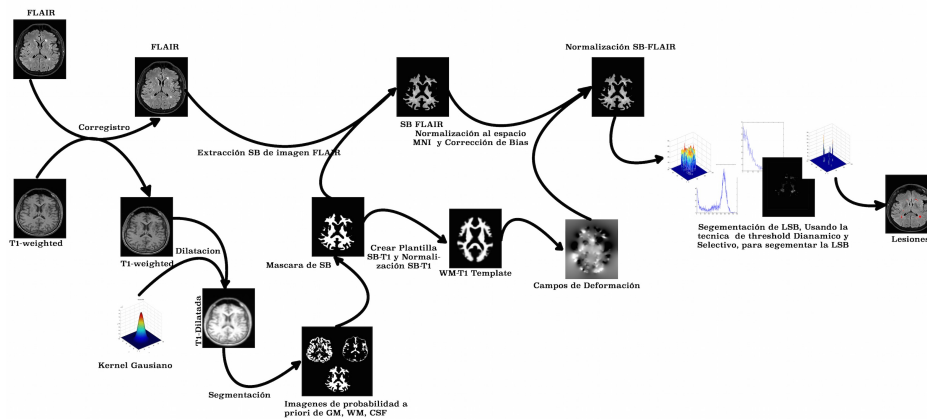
FLAIR

FLAIR

Corregistro

T1-weighted

T1-weighted

Dilatacion

Kernel Gausiano

T1 Dilatada

Segmentación

Imagenes de probabilidad a priori de GM, WM, CSF

Mascara de SB

Extracción SB de imagen FLAIR

SB FLAIR
Normalización al espacio MNI y Corrección de Bias

Crear Plantilla SB-T1 y Normalización SB-T1

WM-T1 Template

Campos de Deformación

Normalización SB-FLAIR

Segementación de LSB, Usando la tecnica de threshold Dianamico y Selectivo, para segementar la LSB

Lesiones